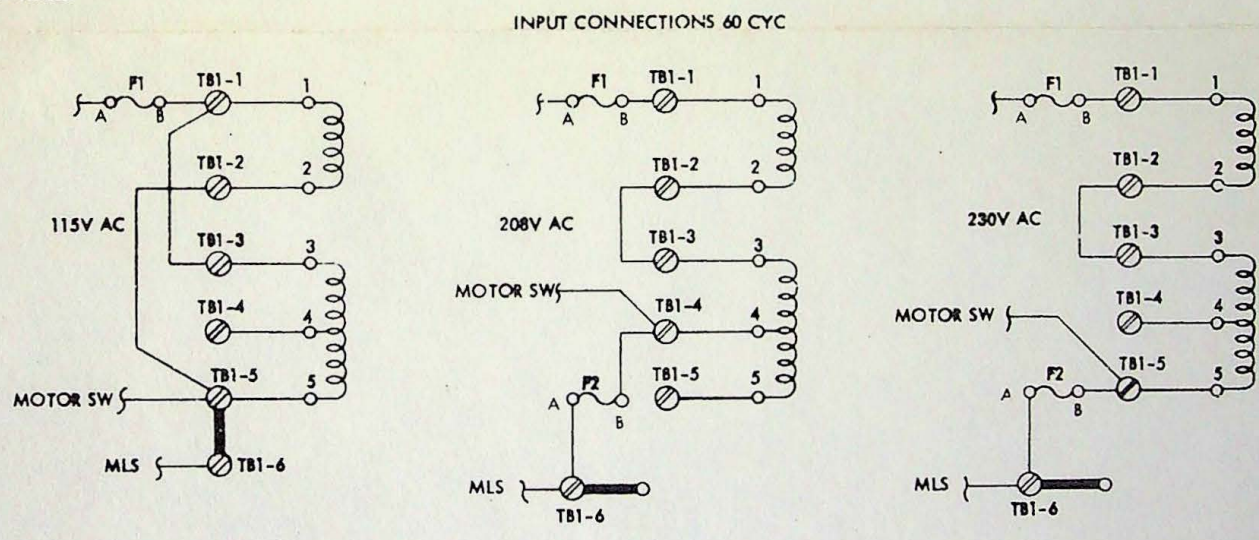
INPUT CONNECTIONS 60 CYC

F1
A
B
TB1-1
1
TB1-2
2
115V AC
TB1-3
3
TB1-4
4
TB1-5
5
MOTOR SW
MLS
TB1-6

F1
A
B
TB1-1
1
TB1-2
2
208V AC
TB1-3
3
MOTOR SW
TB1-4
4
TB1-5
5
F2
A
B
MLS
TB1-6

F1
A
B
TB1-1
1
TB1-2
2
230V AC
TB1-3
3
TB1-4
4
MOTOR SW
TB1-5
5
F2
A
B
MLS
TB1-6